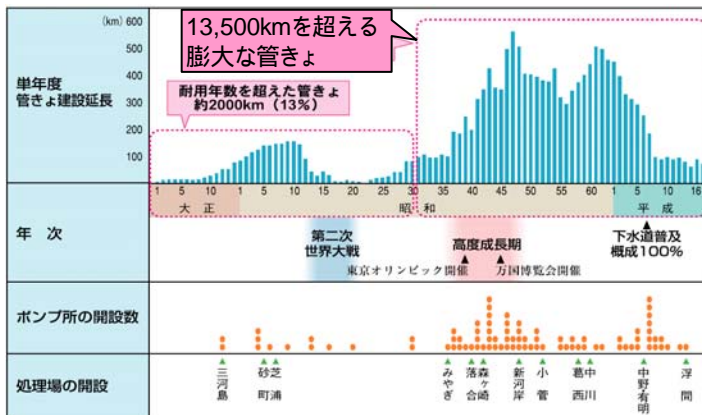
(km) 600
500
400
300
200
100

13,500kmを超える
膨大な管きょ

単年度
管きょ建設延長

耐用年数を超えた管きょ
約2000km（13%）

1 5 10 1 5 10 15 20 25 30 35 40 45 50 55 60 1 5 10 16

大 正　昭 和　平 成

年 次

第二次
世界大戦

高度成長期

東京オリンピック開催　万国博覧会開催

下水道普及
概成100%

ポンプ所の開設数

処理場の開設

三河島
砂町
芝浦
みやぎ
落合
森ヶ崎
新河岸
小菅
葛西
中川
中野
有明
浮間